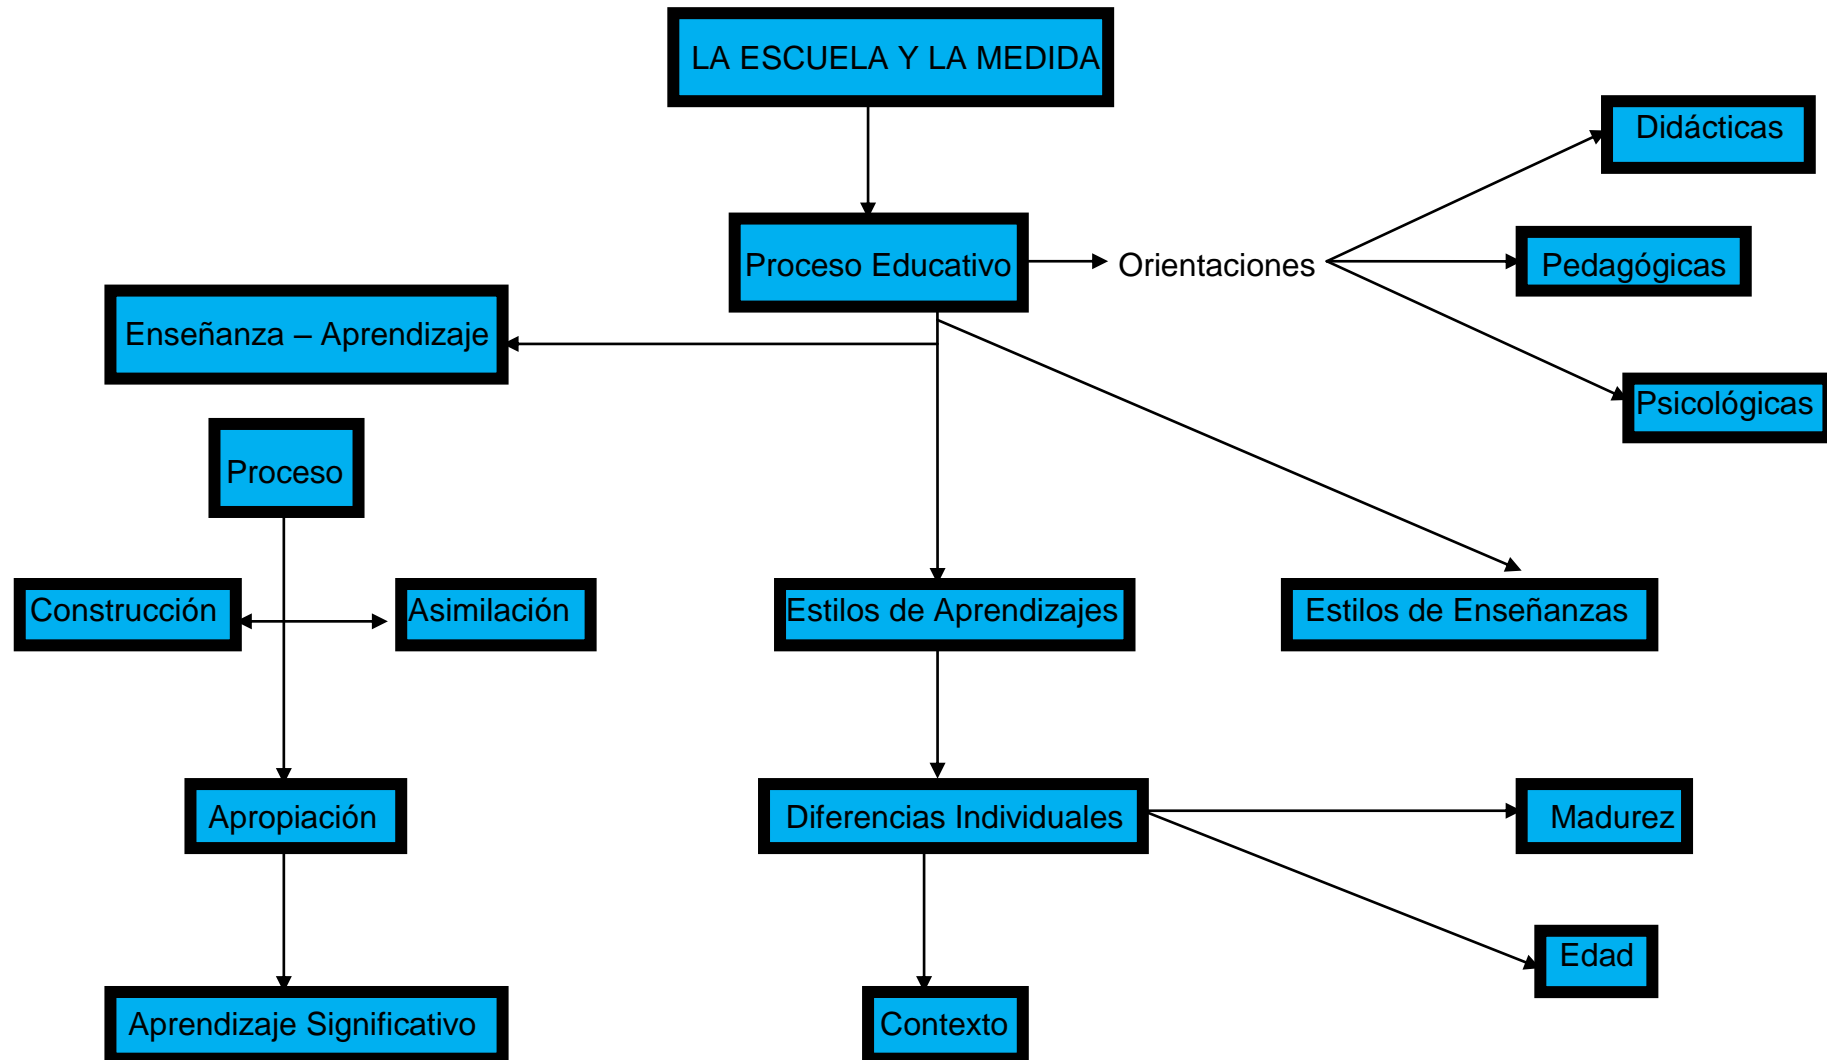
LA ESCUELA Y LA MEDIDA

Proceso Educativo

Orientaciones

Didácticas

Pedagógicas

Psicológicas

Enseñanza – Aprendizaje

Proceso

Construcción

Asimilación

Apropiación

Aprendizaje Significativo

Estilos de Aprendizajes

Estilos de Enseñanzas

Diferencias Individuales

Madurez

Edad

Contexto